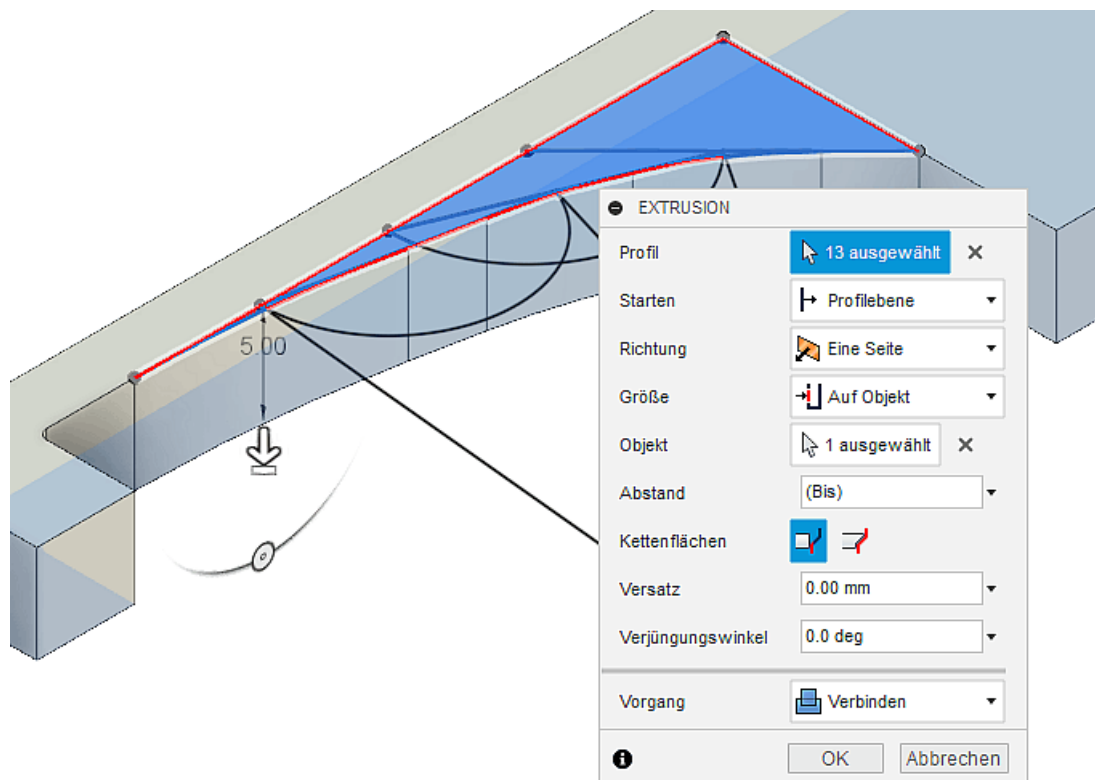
5.00

EXTRUSION

| | |
|---|---|
| Profil | 13 ausgewählt ✕ |
| Starten | Profilebene |
| Richtung | Eine Seite |
| Größe | Auf Objekt |
| Objekt | 1 ausgewählt ✕ |
| Abstand | (Bis) |
| Kettenflächen | |
| Versatz | 0.00 mm |
| Verjüngungswinkel | 0.0 deg |
| Vorgang | Verbinden |

OK Abbrechen